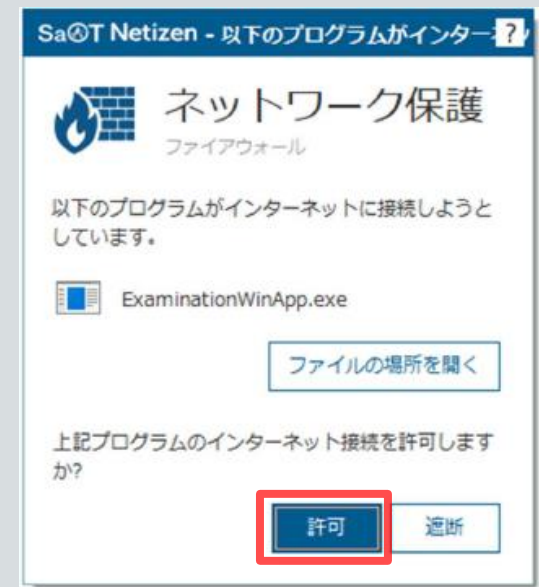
Sa@T Netizen - 以下のプログラムがインター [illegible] ?

ネットワーク保護
ファイアウォール

以下のプログラムがインターネットに接続しようとしています。

ExaminationWinApp.exe

ファイルの場所を開く

上記プログラムのインターネット接続を許可しますか?

許可

遮断